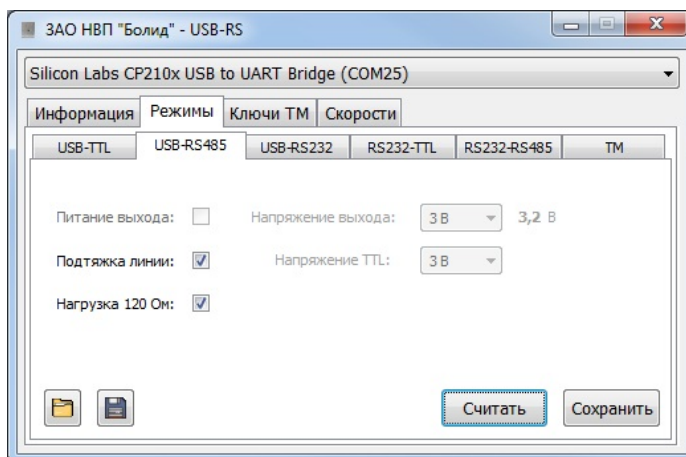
ЗАО НВП "Болид" - USB-RS

Silicon Labs CP210x USB to UART Bridge (COM25)

Информация | Режимы | Ключи ТМ | Скорости

USB-TTL | USB-RS485 | USB-RS232 | RS232-TTL | RS232-RS485 | TM

Питание выхода: Напряжение выхода: 3 В 3,2 В

Подтяжка линии: Напряжение TTL: 3 В

Нагрузка 120 Ом:

Считать Сохранить